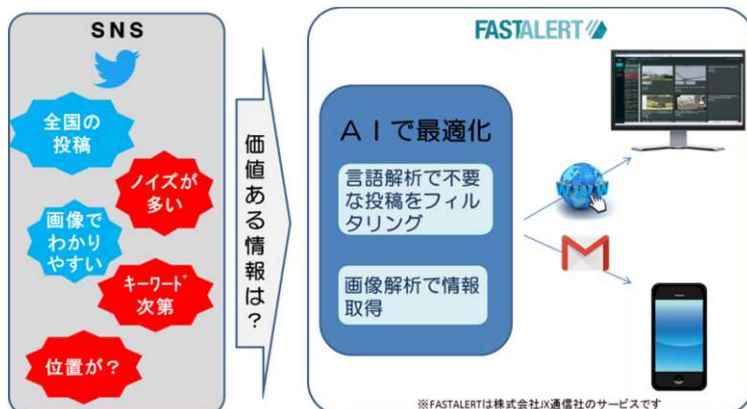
SNS

全国の投稿

ノイズが多い

画像でわかりやすい

キーワード次第

位置が？

価値ある情報は？

FASTALERT

ＡＩで最適化

言語解析で不要な投稿をフィルタリング

画像解析で情報取得

※FASTALERTは株式会社JX通信社のサービスです